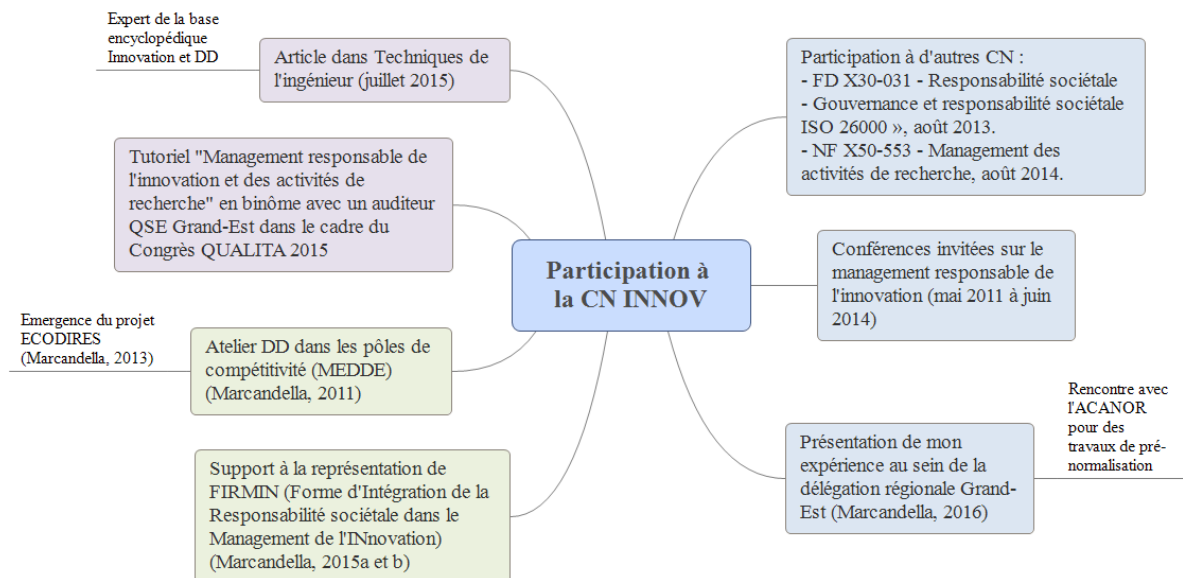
Participation à la CN INNOV

Expert de la base encyclopédique Innovation et DD

Article dans Techniques de l'ingénieur (juillet 2015)

Tutoriel "Management responsable de l'innovation et des activités de recherche" en binôme avec un auditeur QSE Grand-Est dans le cadre du Congrès QUALITA 2015

Emergence du projet ECODIRES (Marcandella, 2013)

Atelier DD dans les pôles de compétitivité (MEDDE) (Marcandella, 2011)

Support à la représentation de FIRMIN (Forme d'Intégration de la Responsabilité sociétale dans le Management de l'INnovation) (Marcandella, 2015a et b)

Participation à d'autres CN :
- FD X30-031 - Responsabilité sociétale
- Gouvernance et responsabilité sociétale ISO 26000 », août 2013.
- NF X50-553 - Management des activités de recherche, août 2014.

Conférences invitées sur le management responsable de l'innovation (mai 2011 à juin 2014)

Présentation de mon expérience au sein de la délégation régionale Grand-Est (Marcandella, 2016)

Rencontre avec l'ACANOR pour des travaux de pré-normalisation